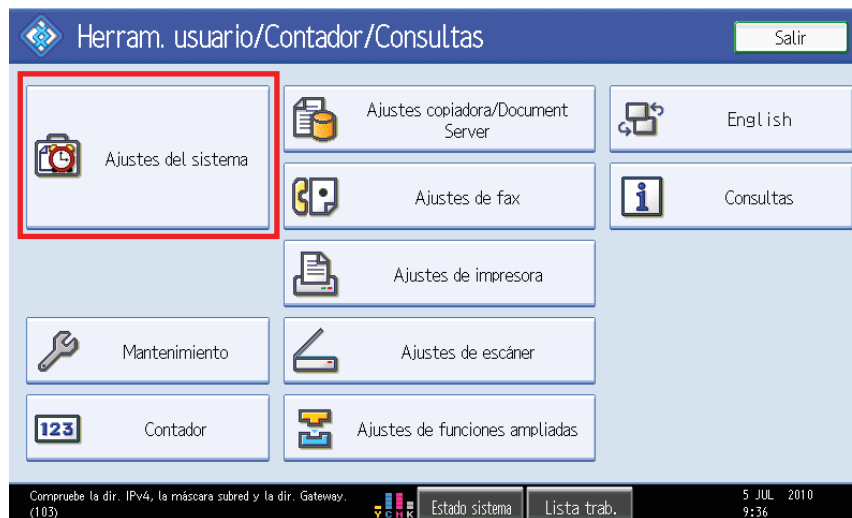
Herram. usuario/Contador/Consultas

Salir

Ajustes del sistema

Ajustes copiadora/Document Server

English

Ajustes de fax

Consultas

Ajustes de impresora

Mantenimiento

Ajustes de escáner

123

Contador

Ajustes de funciones ampliadas

Compruebe la dir. IPv4, la máscara subred y la dir. Gateway. (103)

Y C M K

Estado sistema

Lista trab.

5 JUL 2010
9:36